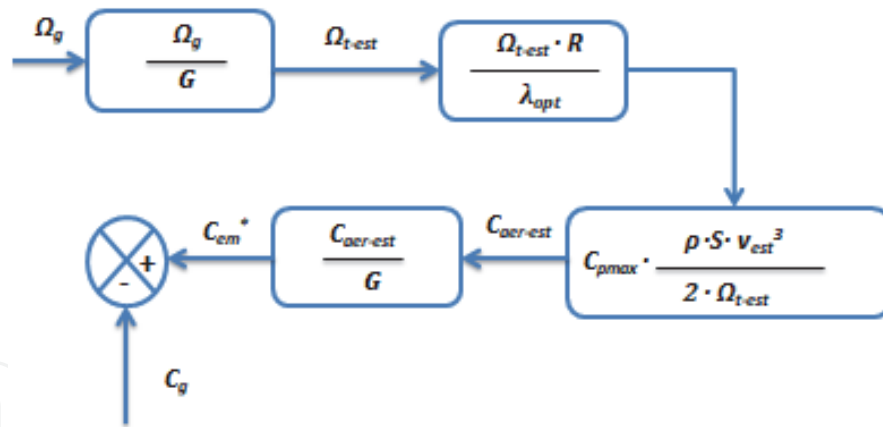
$\Omega_g$

$\frac{\Omega_g}{G}$

$\Omega_{t\text{-}est}$

$\frac{\Omega_{t\text{-}est} \cdot R}{\lambda_{opt}}$

$C_{pmax} \cdot \frac{\rho \cdot S \cdot v_{est}^3}{2 \cdot \Omega_{t\text{-}est}}$

$C_{aer\text{-}est}$

$\frac{C_{aer\text{-}est}}{G}$

$C_{em}^*$

+

-

$C_g$